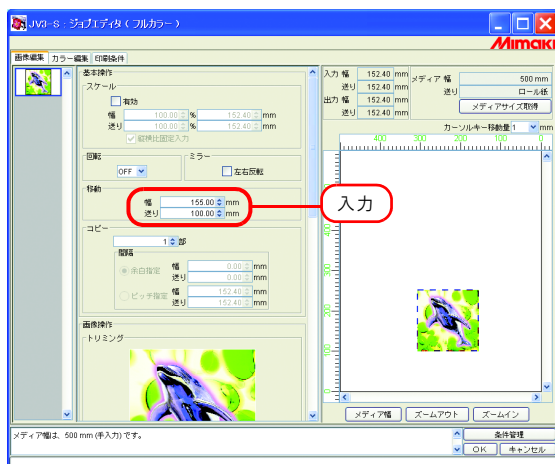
JV3-S : ジョブエディタ（フルカラー）

Mimaki

画像編集 カラー編集 印刷条件

基本操作

スケール

有効

幅 100.00 % 152.40 mm

送り 100.00 % 152.40 mm

縦横比固定入力

回転

OFF

ミラー

左右反転

移動

幅 155.00 mm

送り 100.00 mm

入力

コピー

1 部

間隔

余白指定 幅 0.00 mm

送り 0.00 mm

ピッチ指定 幅 152.40 mm

送り 152.40 mm

画像操作

トリミング

入力 幅 152.40 mm

送り 152.40 mm

出力 幅 152.40 mm

送り 152.40 mm

メディア 幅 500 mm

送り ロール紙

メディアサイズ取得

カーソルキー移動量 1 mm

400 300 200 100

100

200

300

400

500

メディア幅 ズームアウト ズームイン

メディア幅は、500 mm (手入力) です。

条件管理

OK キャンセル